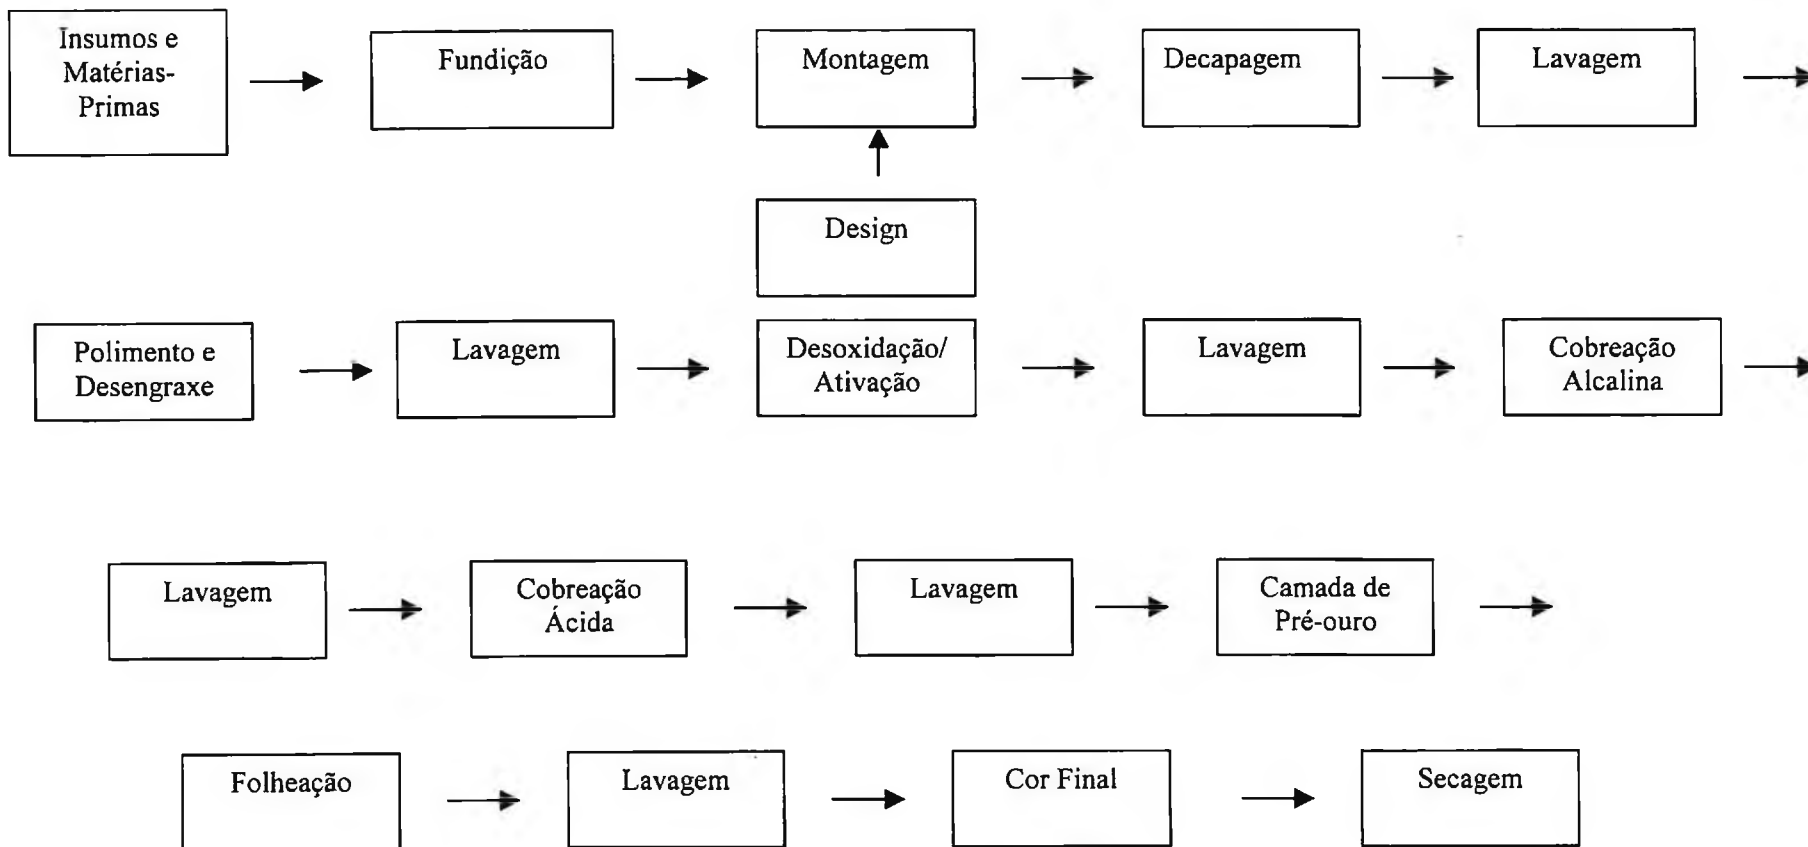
Insumos e Matérias-Primas

Fundição

Montagem

Decapagem

Lavagem

Design

Polimento e Desengraxe

Lavagem

Desoxidação/ Ativação

Lavagem

Cobreação Alcalina

Lavagem

Cobreação Ácida

Lavagem

Camada de Pré-ouro

Folheação

Lavagem

Cor Final

Secagem